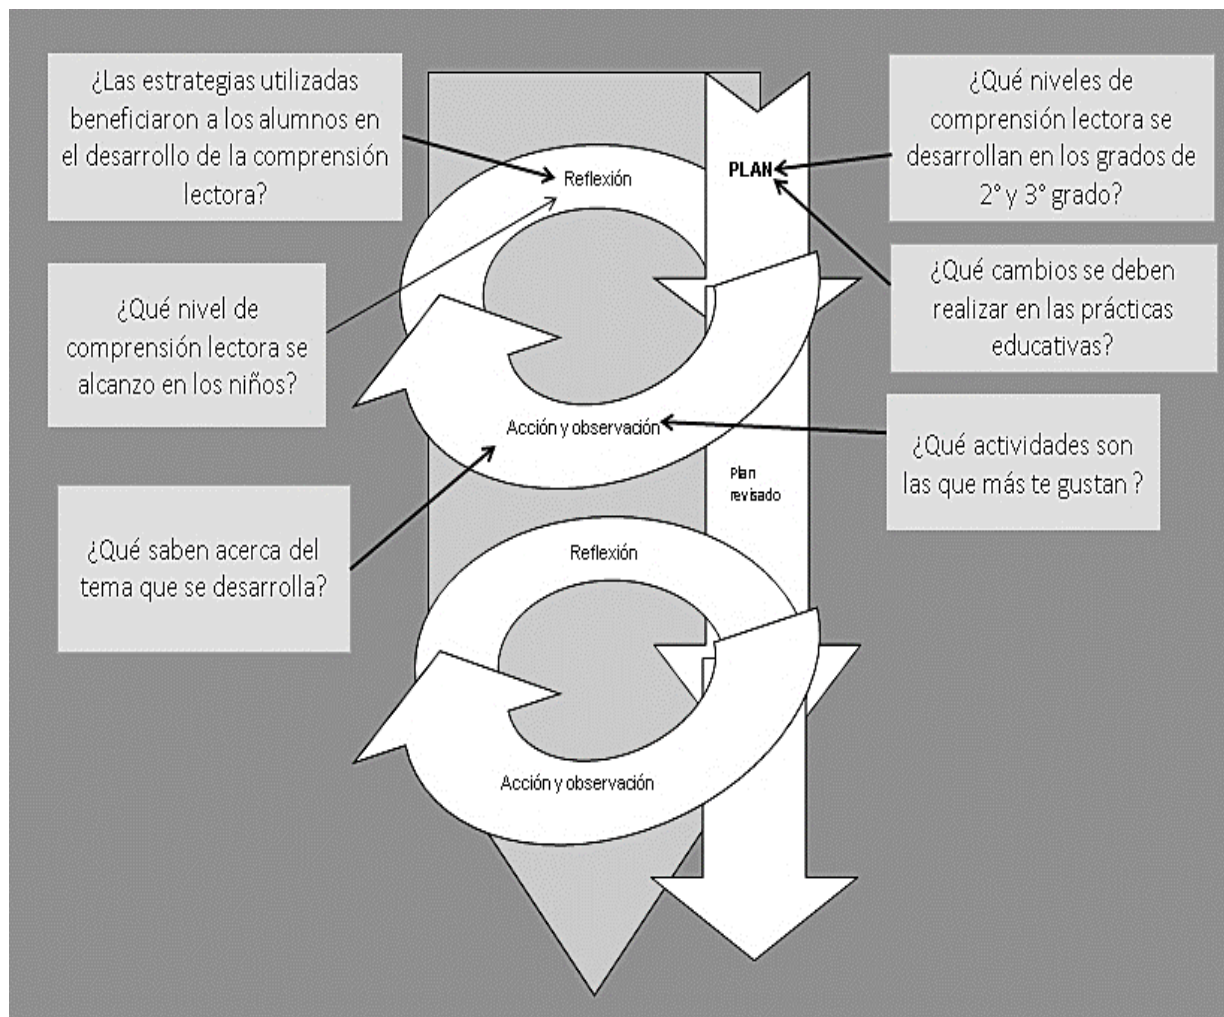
¿Las estrategias utilizadas beneficiaron a los alumnos en el desarrollo de la comprensión lectora?

Reflexión

PLAN

¿Qué niveles de comprensión lectora se desarrollan en los grados de 2° y 3° grado?

¿Qué nivel de comprensión lectora se alcanzo en los niños?

¿Qué cambios se deben realizar en las prácticas educativas?

Acción y observación

¿Qué actividades son las que más te gustan ?

Plan revisado

¿Qué saben acerca del tema que se desarrolla?

Reflexión

Acción y observación